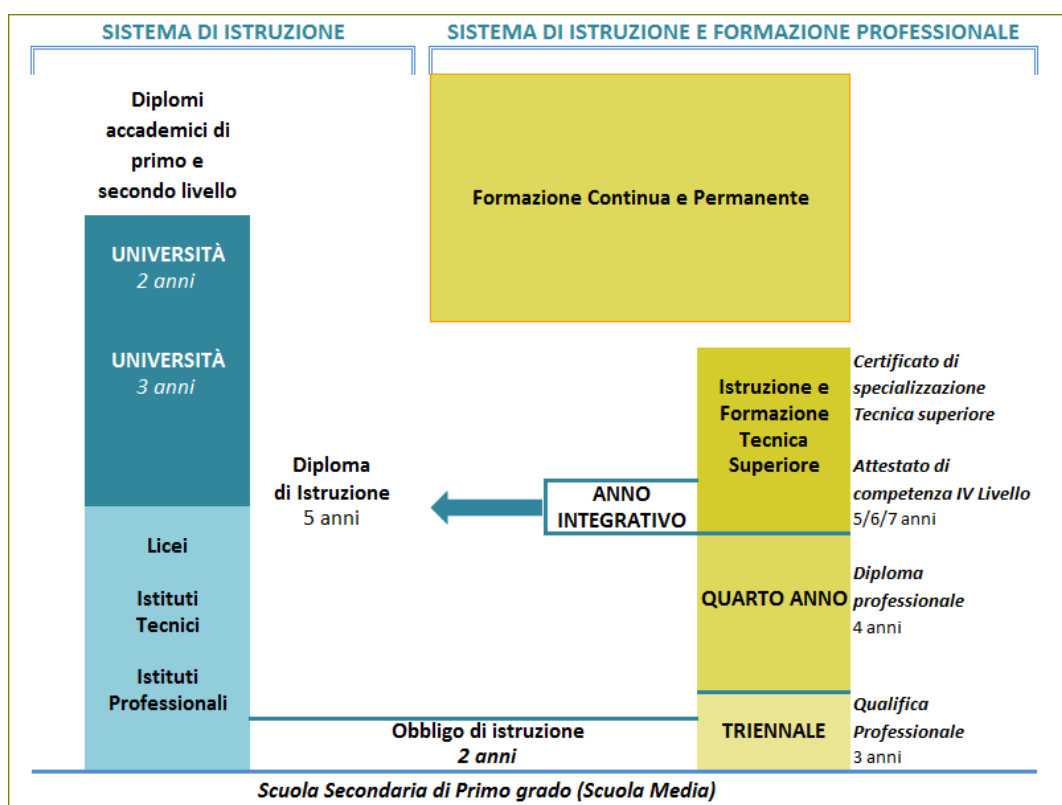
SISTEMA DI ISTRUZIONE

SISTEMA DI ISTRUZIONE E FORMAZIONE PROFESSIONALE

Diplomi accademici di primo e secondo livello

Formazione Continua e Permanente

UNIVERSITÀ
2 anni

UNIVERSITÀ
3 anni

Istruzione e Formazione Tecnica Superiore

Certificato di specializzazione Tecnica superiore

Attestato di competenza IV Livello
5/6/7 anni

Diploma di Istruzione
5 anni

ANNO INTEGRATIVO

Licei

Istituti Tecnici

Istituti Professionali

QUARTO ANNO

Diploma professionale
4 anni

TRIENNALE

Qualifica Professionale
3 anni

Obbligo di istruzione
2 anni

Scuola Secondaria di Primo grado (Scuola Media)